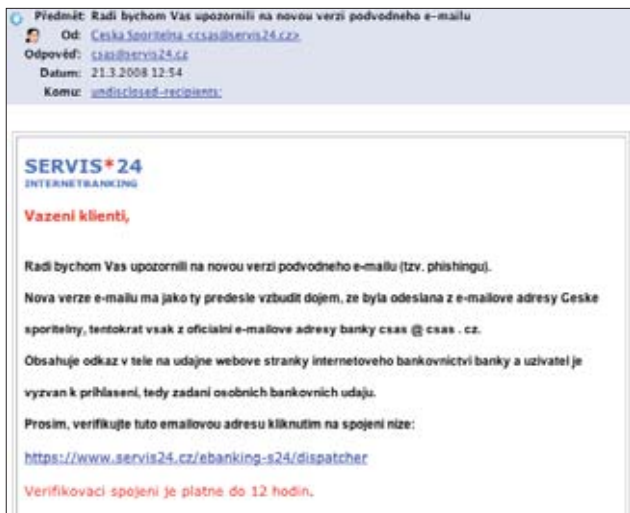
Předmět: Radi bychom Vas upozornili na novou verzi podvodneho e-mailu
Od: Ceska Sporitelna <csas@servis24.cz>
Odpověď: csas@servis24.cz
Datum: 21.3.2008 12:54
Komu: undisclosed-recipients:

SERVIS*24
INTERNETBANKING

Vazeni klienti,

Radi bychom Vas upozornili na novou verzi podvodneho e-mailu (tzv. phishingu).

Nova verze e-mailu ma jako ty predesle vzbudit dojem, ze byla odeslana z e-mailove adresy Geske sporitelny, tentokrat vsak z oficialni e-mailove adresy banky csas @ csas . cz.

Obsahuje odkaz v tele na udajne webove stranky internetoveho bankovnictvi banky a uzivatel je vyzvan k prihlaseni, tedy zadani osobnich bankovnich udaju.

Prosim, verifikujte tuto emailovou adresu kliknutim na spojeni nize:

https://www.servis24.cz/ebanking-s24/dispatcher

Verifikovaci spojeni je platne do 12 hodin.